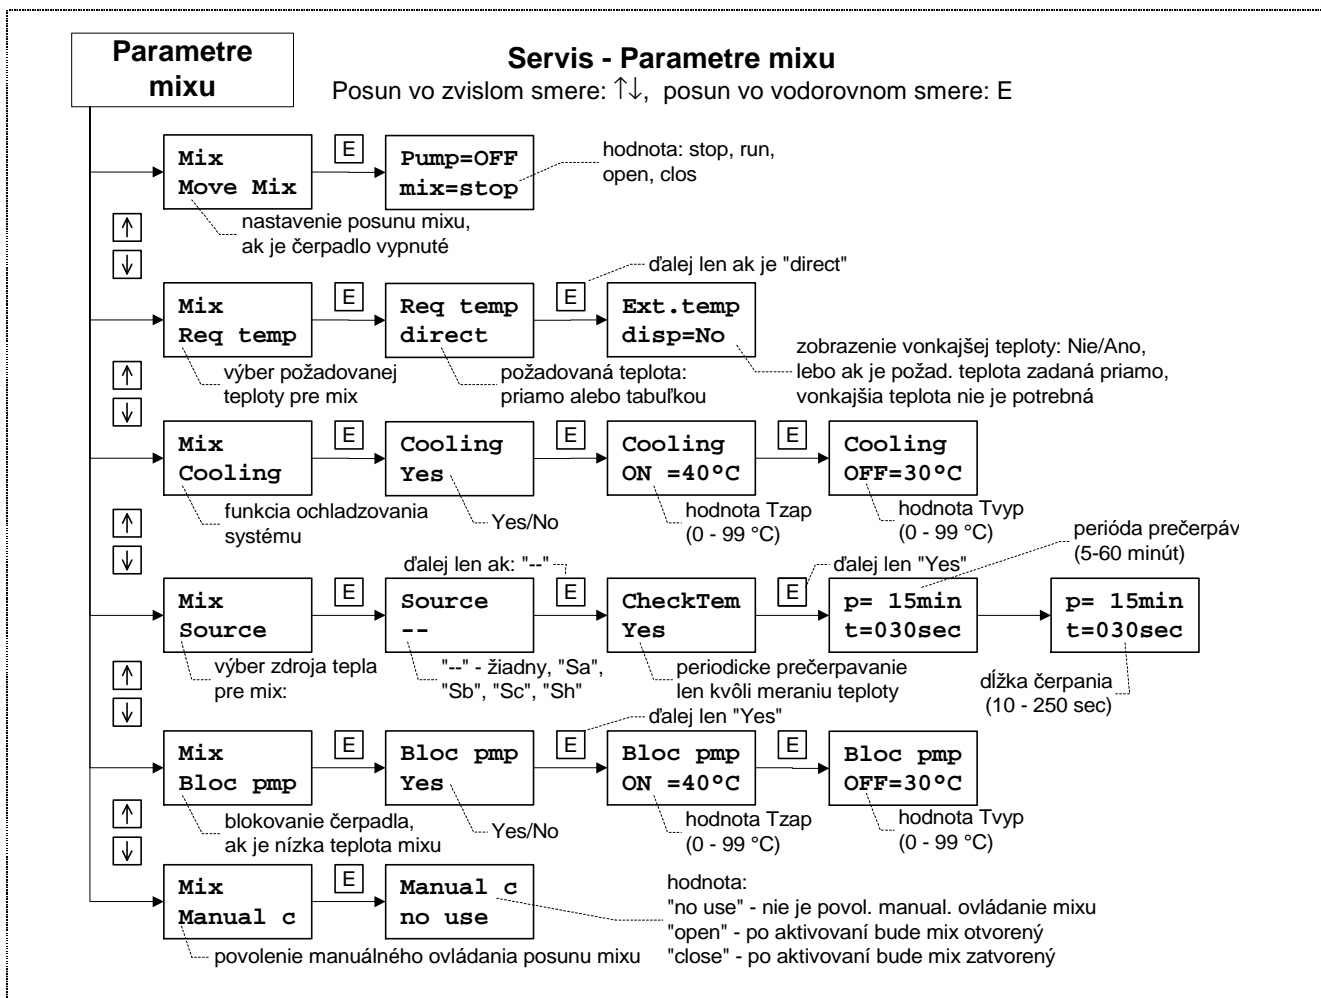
Parametre mixu

Servis - Parametre mixu

Posun vo zvislom smere: ↑↓, posun vo vodorovnom smere: E

Mix
Move Mix

E

Pump=OFF
mix=stop

hodnota: stop, run, open, clos

nastavenie posunu mixu, ak je čerpadlo vypnuté

↑
↓

ďalej len ak je "direct"

Mix
Req temp

E

Req temp
direct

E

Ext.temp
disp=No

výber požadovanej teploty pre mix

požadovaná teplota: priamo alebo tabuľkou

zobrazenie vonkajšej teploty: Nie/Ano, lebo ak je požad. teplota zadaná priamo, vonkajšia teplota nie je potrebná

↑
↓

Mix
Cooling

E

Cooling
Yes

E

Cooling
ON =40°C

E

Cooling
OFF=30°C

funkcia ochladzovania systému

Yes/No

hodnota Tzap (0 - 99 °C)

hodnota Tvyp (0 - 99 °C)

↑
↓

perióda prečerpáv (5-60 minút)

ďalej len ak: "--"

ďalej len "Yes"

Mix
Source

E

Source
--

E

CheckTem
Yes

E

p= 15min
t=030sec

p= 15min
t=030sec

výber zdroja tepla pre mix:

"--" - žiadny, "Sa", "Sb", "Sc", "Sh"

periodicke prečerpavanie len kvôli meraniu teploty

dĺžka čerpania (10 - 250 sec)

↑
↓

ďalej len "Yes"

Mix
Bloc pmp

E

Bloc pmp
Yes

E

Bloc pmp
ON =40°C

E

Bloc pmp
OFF=30°C

blokovanie čerpadla, ak je nízka teplota mixu

Yes/No

hodnota Tzap (0 - 99 °C)

hodnota Tvyp (0 - 99 °C)

↑
↓

Mix
Manual c

E

Manual c
no use

hodnota:
"no use" - nie je povol. manual. ovládanie mixu
"open" - po aktivovaní bude mix otvorený
"close" - po aktivovaní bude mix zatvorený

povolenie manuálného ovládania posunu mixu